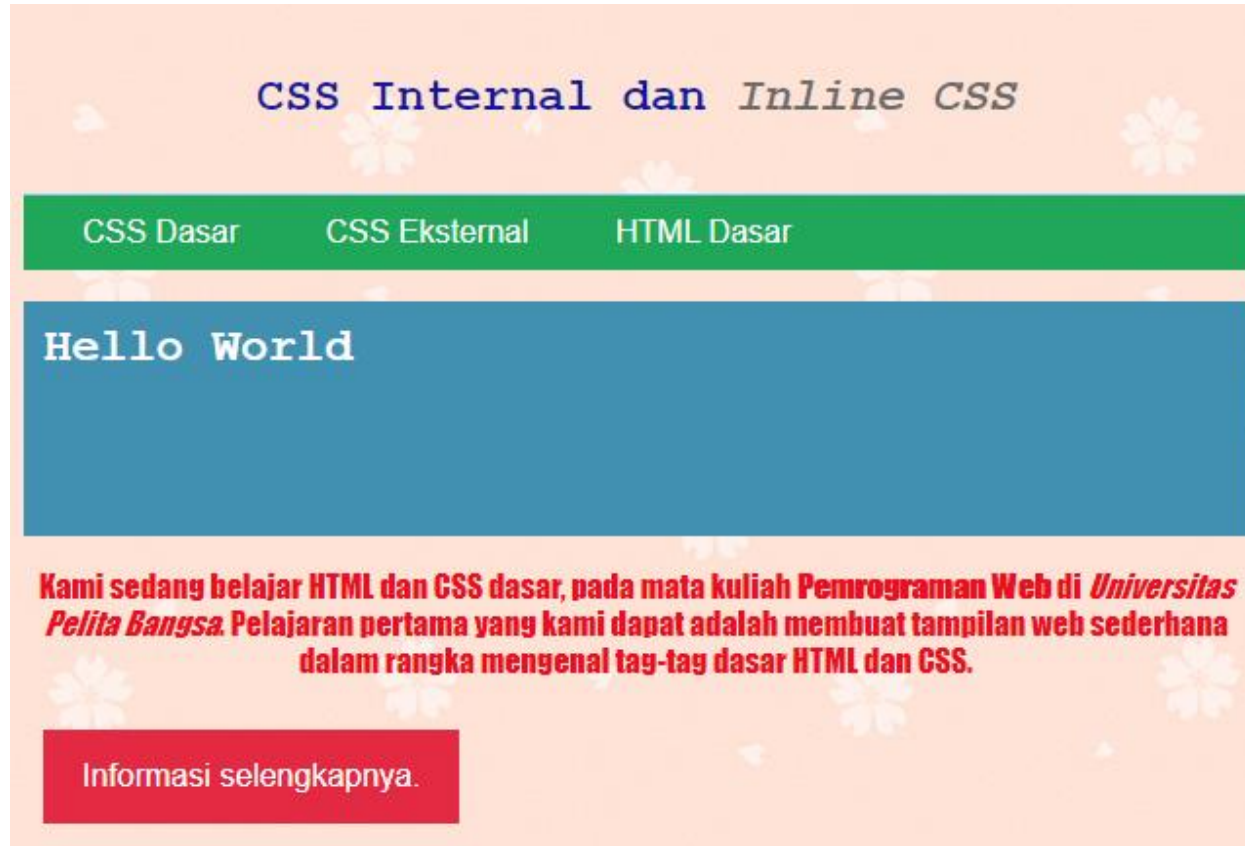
CSS Internal dan *Inline CSS*

CSS Dasar CSS Eksternal HTML Dasar

Hello World

Kami sedang belajar HTML dan CSS dasar, pada mata kuliah **Pemrograman Web** di *Universitas Pelita Bangsa*. Pelajaran pertama yang kami dapat adalah membuat tampilan web sederhana dalam rangka mengenal tag-tag dasar HTML dan CSS.

Informasi selengkapnya.